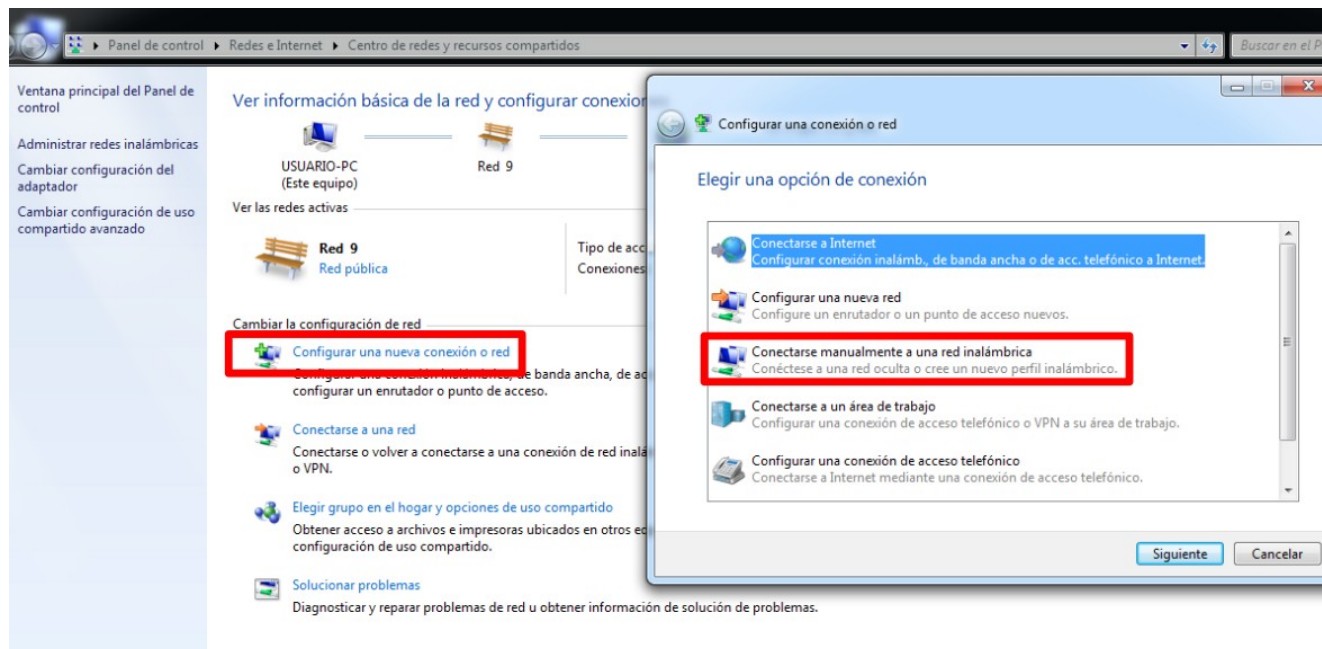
Panel de control ▸ Redes e Internet ▸ Centro de redes y recursos compartidos

Buscar en el P

Ventana principal del Panel de control

Administrar redes inalámbricas

Cambiar configuración del adaptador

Cambiar configuración de uso compartido avanzado

Ver información básica de la red y configurar conexio

USUARIO-PC
(Este equipo)

Red 9

Ver las redes activas

Red 9
Red pública

Tipo de acc
Conexiones

Cambiar la configuración de red

Configurar una nueva conexión o red
Configurar una conexión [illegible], de banda ancha, de ac configurar un enrutador o punto de acceso.

Conectarse a una red
Conectarse o volver a conectarse a una conexión de red inalá o VPN.

Elegir grupo en el hogar y opciones de uso compartido
Obtener acceso a archivos e impresoras ubicados en otros eq configuración de uso compartido.

Solucionar problemas
Diagnosticar y reparar problemas de red u obtener información de solución de problemas.

Configurar una conexión o red

Elegir una opción de conexión

Conectarse a Internet
Configurar conexión inalámb., de banda ancha o de acc. telefónico a Internet.

Configurar una nueva red
Configure un enrutador o un punto de acceso nuevos.

Conectarse manualmente a una red inalámbrica
Conéctese a una red oculta o cree un nuevo perfil inalámbrico.

Conectarse a un área de trabajo
Configurar una conexión de acceso telefónico o VPN a su área de trabajo.

Configurar una conexión de acceso telefónico
Conectarse a Internet mediante una conexión de acceso telefónico.

Siguiente

Cancelar